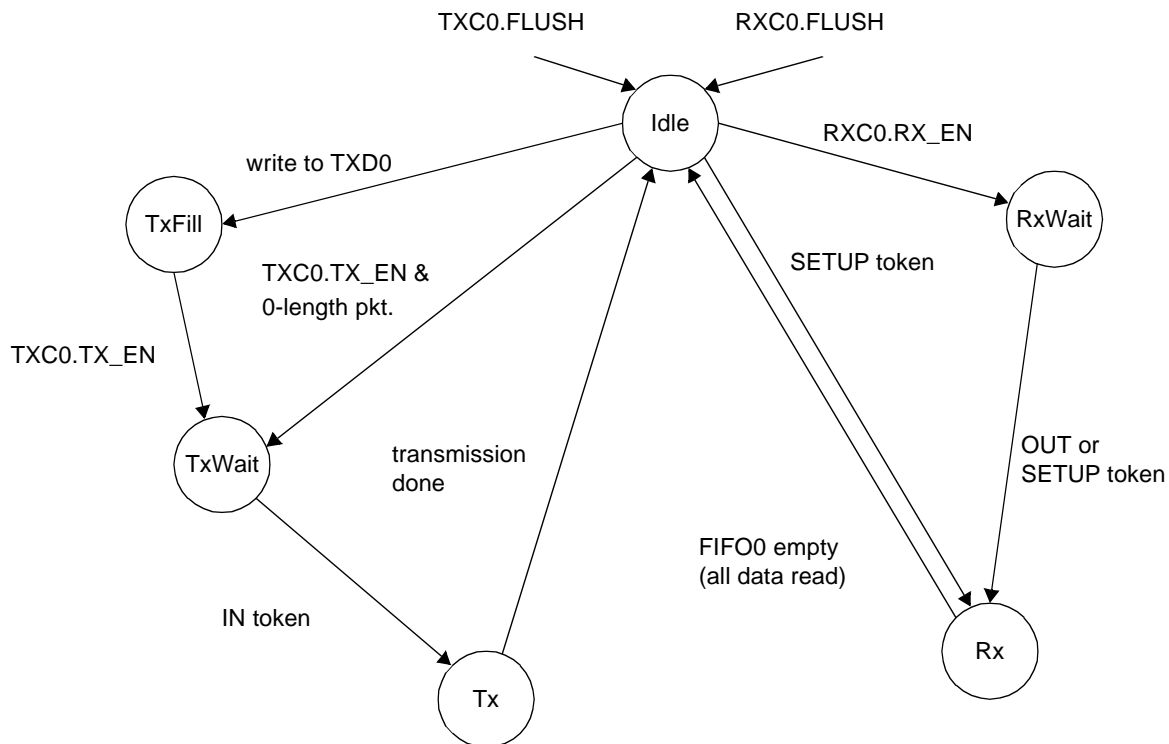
TXC0.FLUSH

RXC0.FLUSH

Idle

write to TXD0

RXC0.RX_EN

TxFill

RxWait

TXC0.TX_EN &
0-length pkt.

SETUP token

TXC0.TX_EN

TxWait

transmission
done

OUT or
SETUP token

FIFO0 empty
(all data read)

IN token

Rx

Tx